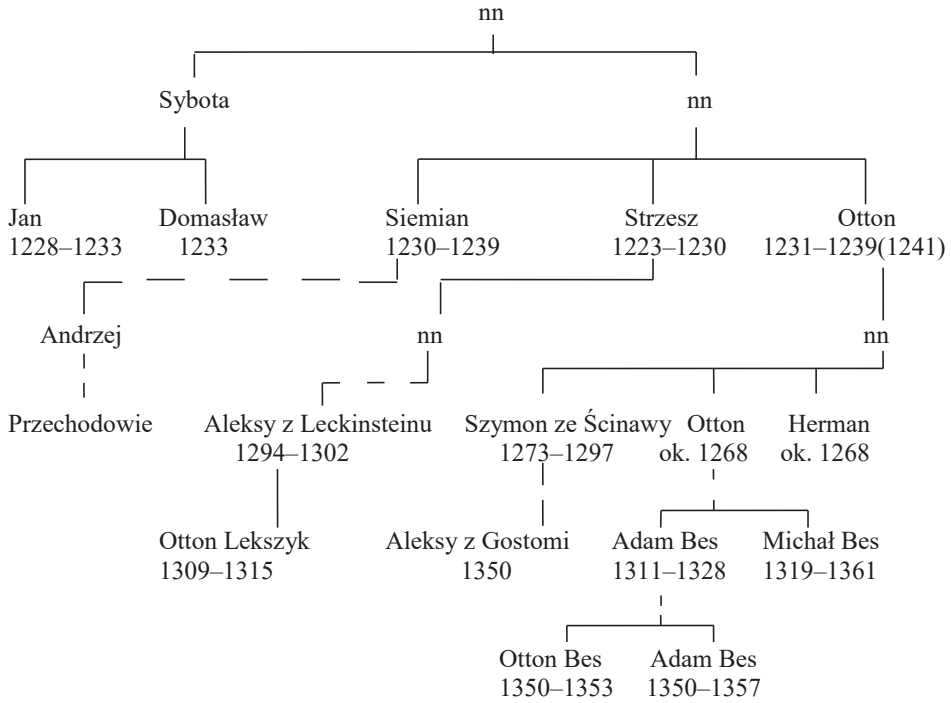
nn

Sybota

nn

Jan
1228–1233

Domasław
1233

Siemian
1230–1239

Strzesz
1223–1230

Otton
1231–1239(1241)

Andrzej

nn

nn

Przechodowie

Aleksy z Leckinsteinu
1294–1302

Szymon ze Ścinawy
1273–1297

Otton
ok. 1268

Herman
ok. 1268

Otton Lekszyk
1309–1315

Aleksy z Gostomi
1350

Adam Bes
1311–1328

Michał Bes
1319–1361

Otton Bes
1350–1353

Adam Bes
1350–1357